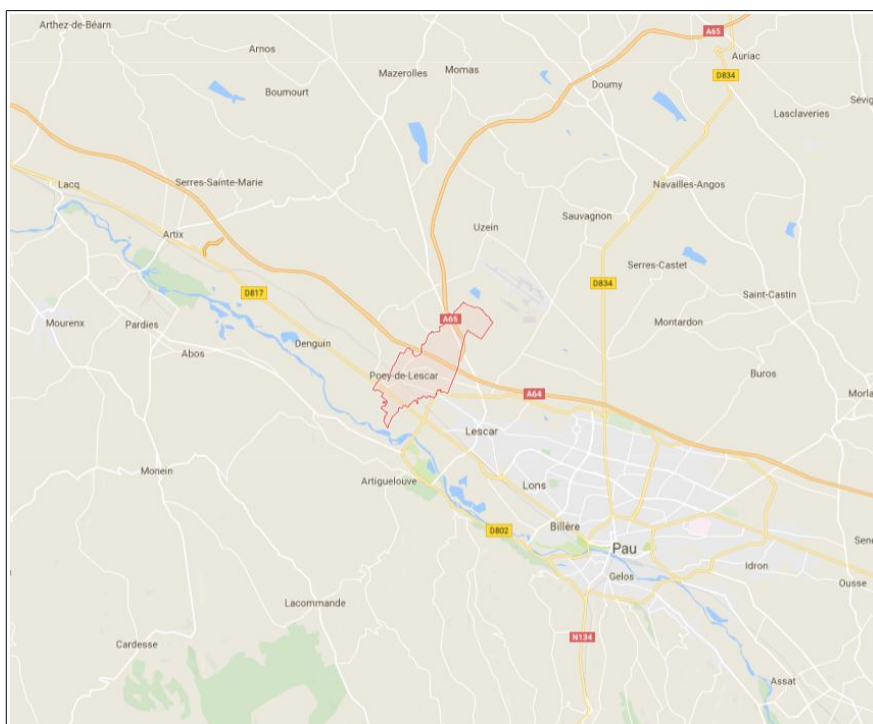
Arthez-de-Béarn
Arnos
Mazerolles
Momas
A65
Auriac
Doumy
D834
Sevig
Boumourt
Lasclaveries
Lacq
Serres-Sainte-Marie
Navailles-Angos
Sauvagnon
Uzein
Artix
Serres-Castet
D834
D817
Saint-Castin
A65
Montardon
Mourenx
Pardies
Abos
Denguin
Poey-de-Lescar
Buros
A64
Morla
Lescar
Monein
Artiguelouve
Lons
D802
Billère
Pau
Sen
Idron
Gelos
Ousse
Lacommande
Cardesse
N134
Assat